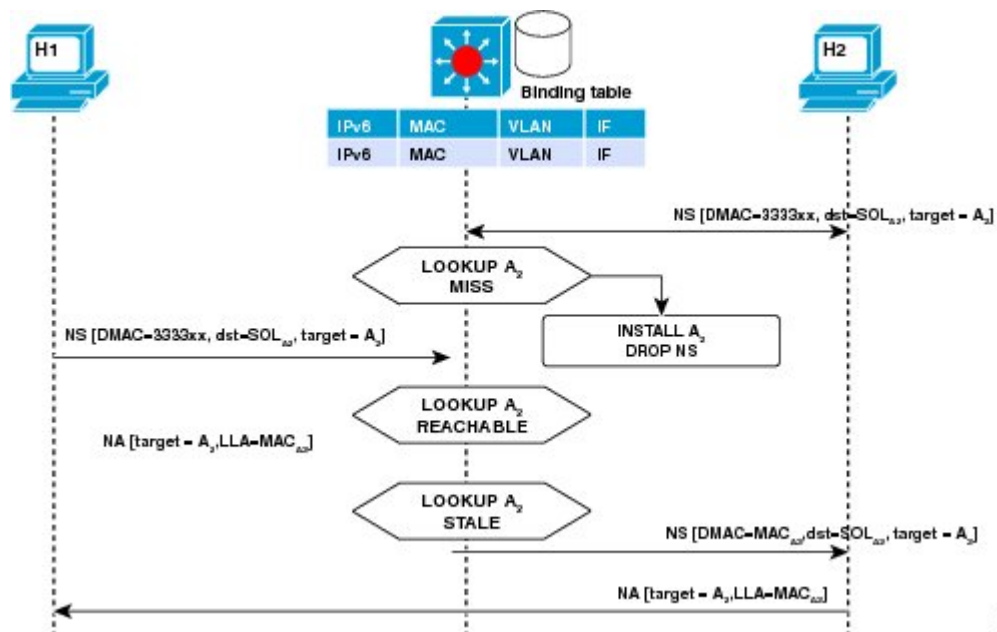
H1

Binding table

H2

| IPv6 | MAC | VLAN | IF |
|---|---|---|---|
| IPv6 | MAC | VLAN | IF |

NS [DMAC=3333xx, dst=SOL$_{A2}$, target = A$_2$]

LOOKUP A$_2$ MISS

INSTALL A$_2$ DROP NS

NS [DMAC=3333xx, dst=SOL$_{A2}$, target = A$_2$]

LOOKUP A$_2$ REACHABLE

NA [target = A$_2$,LLA=MAC$_{A2}$]

LOOKUP A$_2$ STALE

NS [DMAC=MAC$_{A2}$,dst=SOL$_{A2}$, target = A$_2$]

NA [target = A$_2$,LLA=MAC$_{A2}$]